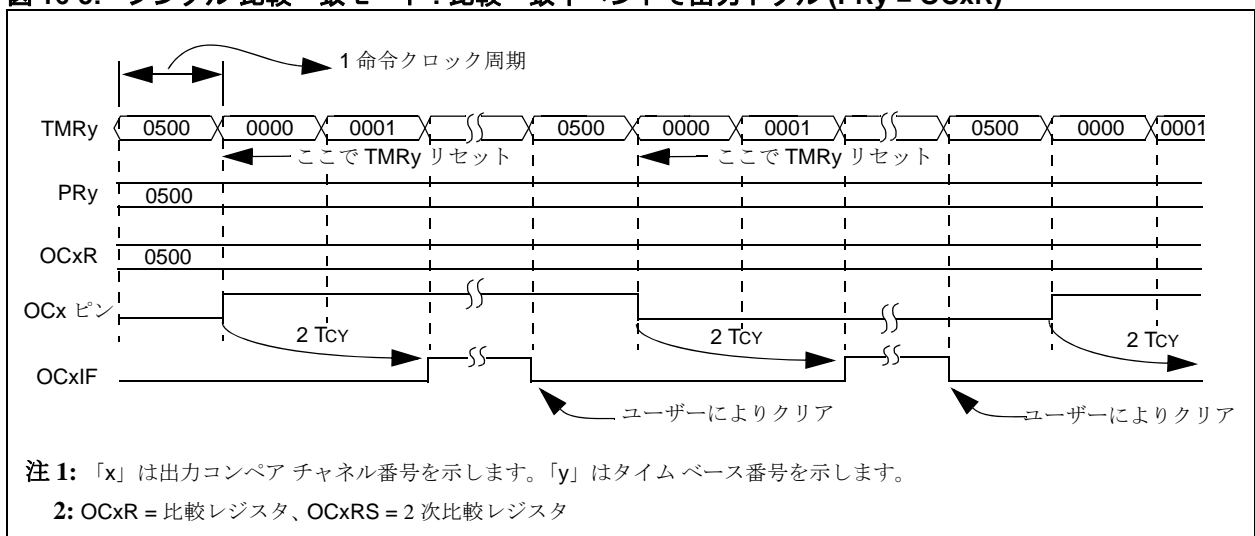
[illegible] シングル比較一致モード : 比較一致イベントで出力トグル (PRy = OCxR)

1 命令クロック周期

TMRy 0500 0000 0001 0500 0000 0001 0500 0000 0001

ここで TMRy リセット

ここで TMRy リセット

PRy 0500

OCxR 0500

OCx ピン

2 TCY

2 TCY

2 TCY

OCxIF

ユーザーによりクリア

ユーザーによりクリア

注 1: 「x」は出力コンペア チャネル番号を示します。「y」はタイム ベース番号を示します。

2: OCxR = 比較レジスタ、OCxRS = 2 次比較レジスタ